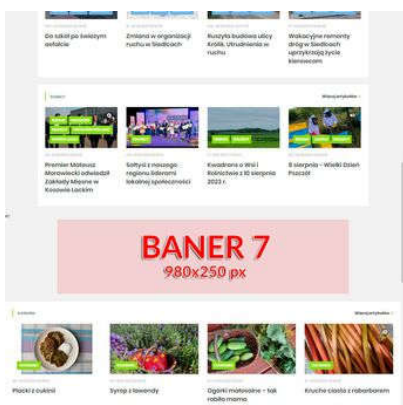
Do szkół po świeżym asfalcie

Zmiany w organizacji ruchu w Siedlcach

Ruszyła budowa ulicy Królik. Utrudnienia w ruchu

Wakacyjne remonty dróg w Siedlcach uprzykrzają życie kierowcom

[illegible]

Więcej artykułów

Premier Mateusz Morawiecki odwiedził Zakłady Mięsne w Kosowie Lackim

Sołtysi z naszego regionu liderami lokalnej społeczności

Kwadrans o Wsi i Rolnictwie z 10 sierpnia 2023 r.

8 sierpnia – Wielki Dzień Pszczół

BANER 7
980x250 px

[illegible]

Więcej artykułów

Placki z cukinii

Syrop z lawendy

Ogórki małosolne – tak robiła mama

Kruche ciasto z rabarbarem